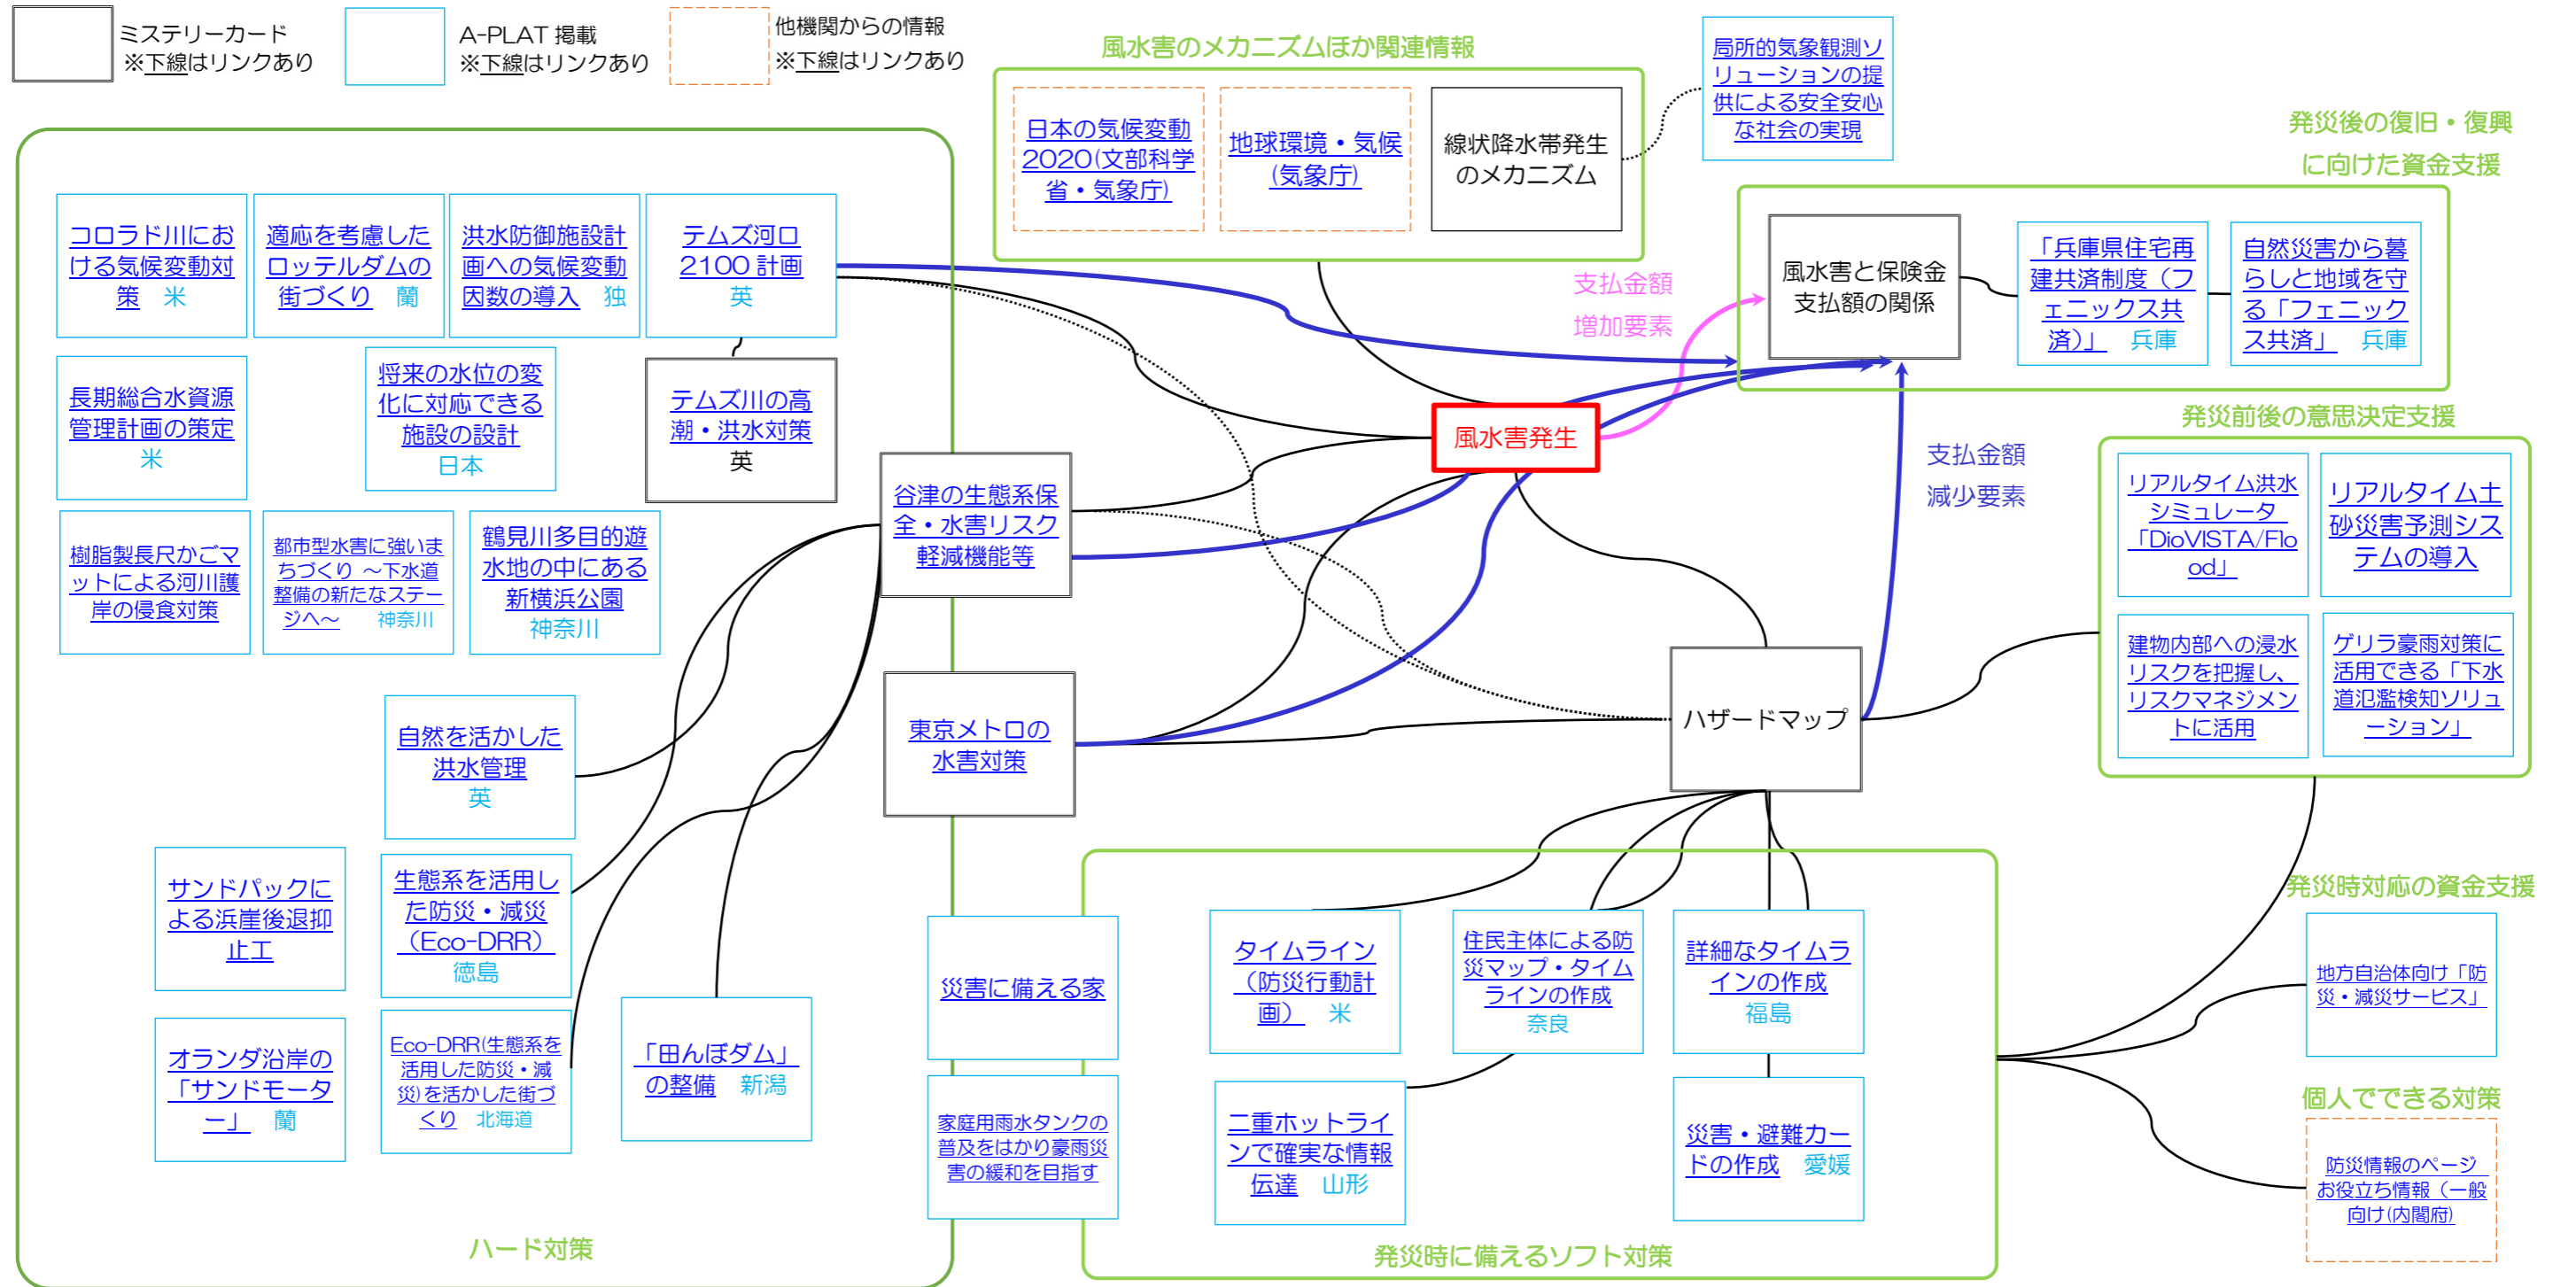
ミステリーカード
※下線はリンクあり

A-PLAT 掲載
※下線はリンクあり

他機関からの情報
※下線はリンクあり

風水害のメカニズムほか関連情報

日本の気候変動2020(文部科学省・気象庁)

地球環境・気候(気象庁)

線状降水帯発生のメカニズム

局所的気象観測ソリューションの提供による安全安心な社会の実現

発災後の復旧・復興に向けた資金支援

風水害と保険金支払額の関係

「兵庫県住宅再建共済制度(フェニックス共済)」 兵庫

自然災害から暮らしと地域を守る「フェニックス共済」 兵庫

支払金額増加要素

支払金額減少要素

風水害発生

コロラド川における気候変動対策 米

適応を考慮したロッテルダムの街づくり 蘭

洪水防御施設計画への気候変動因数の導入 独

テムズ河口2100計画 英

長期総合水資源管理計画の策定 米

将来の水位の変化に対応できる施設の設計 日本

テムズ川の高潮・洪水対策 英

谷津の生態系保全・水害リスク軽減機能等

樹脂製長尺かごマットによる河川護岸の侵食対策

都市型水害に強いまちづくり ～下水道整備の新たなステージへ～ 神奈川

鶴見川多目的遊水地の中にある新横浜公園 神奈川

自然を活かした洪水管理 英

東京メトロの水害対策

ハザードマップ

発災前後の意思決定支援

リアルタイム洪水シミュレータ「DioVISTA/Flood」

リアルタイム土砂災害予測システムの導入

建物内部への浸水リスクを把握し、リスクマネジメントに活用

ゲリラ豪雨対策に活用できる「下水道氾濫検知ソリューション」

サンドパックによる浜崖後退抑止工

生態系を活用した防災・減災(Eco-DRR) 徳島

災害に備える家

タイムライン(防災行動計画) 米

住民主体による防災マップ・タイムラインの作成 奈良

詳細なタイムラインの作成 福島

発災時対応の資金支援

地方自治体向け「防災・減災サービス」

オランダ沿岸の「サンドモーター」 蘭

Eco-DRR(生態系を活用した防災・減災)を活かした街づくり 北海道

「田んぼダム」の整備 新潟

家庭用雨水タンクの普及をはかり豪雨災害の緩和を目指す

二重ホットラインで確実な情報伝達 山形

災害・避難カードの作成 愛媛

個人でできる対策

防災情報のページ お役立ち情報(一般向け(内閣府)

ハード対策

発災時に備えるソフト対策